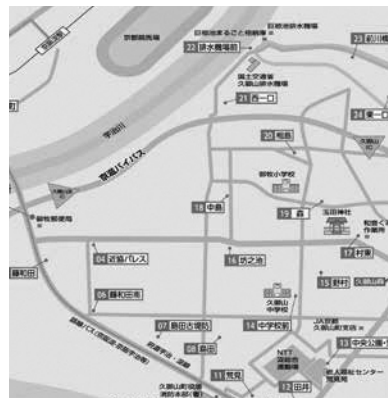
京都競馬場

旧巨椋池ふるさと情報館

22 排水機場前

23

国土交通省 久御山排水機場

21 西一口

宇治川

20 相島

24 東一口

京滋バイパス

御牧小学校

御牧郵便局

18 中島

19 森

玉田神社

和泉くす 作業所

17 林

16 坊之池

藤和田

04 近畿パレス

05 藤和田東

久御山 中学校

15 野村

久御山町

国道バス(国道通・京阪宇治駅前行き)

07 島田佐山

14 中学校前

JA京都 久御山町支店

08 島田

NTT 西日本 運動場

13 中央公園

老人福祉センター 荒見苑

11 荒見

久御山町役場 消防本部(東)

12 田井